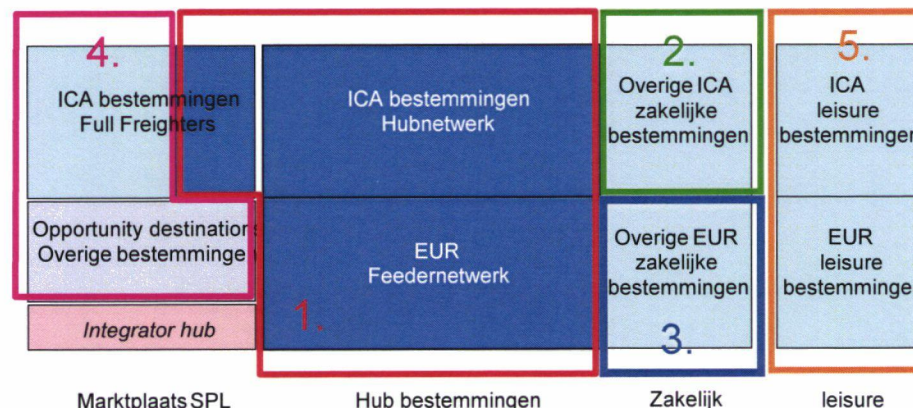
4.

ICA bestemmingen
Full Freighters

Opportunity destinations
Overige bestemmingen

Integrator hub

ICA bestemmingen
Hubnetwerk

EUR
Feedernetwerk

1.

2.

Overige ICA
zakelijke
bestemmingen

Overige EUR
zakelijke
bestemmingen

3.

5.

ICA
leisure
bestemmingen

EUR
leisure
bestemminge

Marktplaats SPL

Hub bestemmingen

Zakelijk

leisure